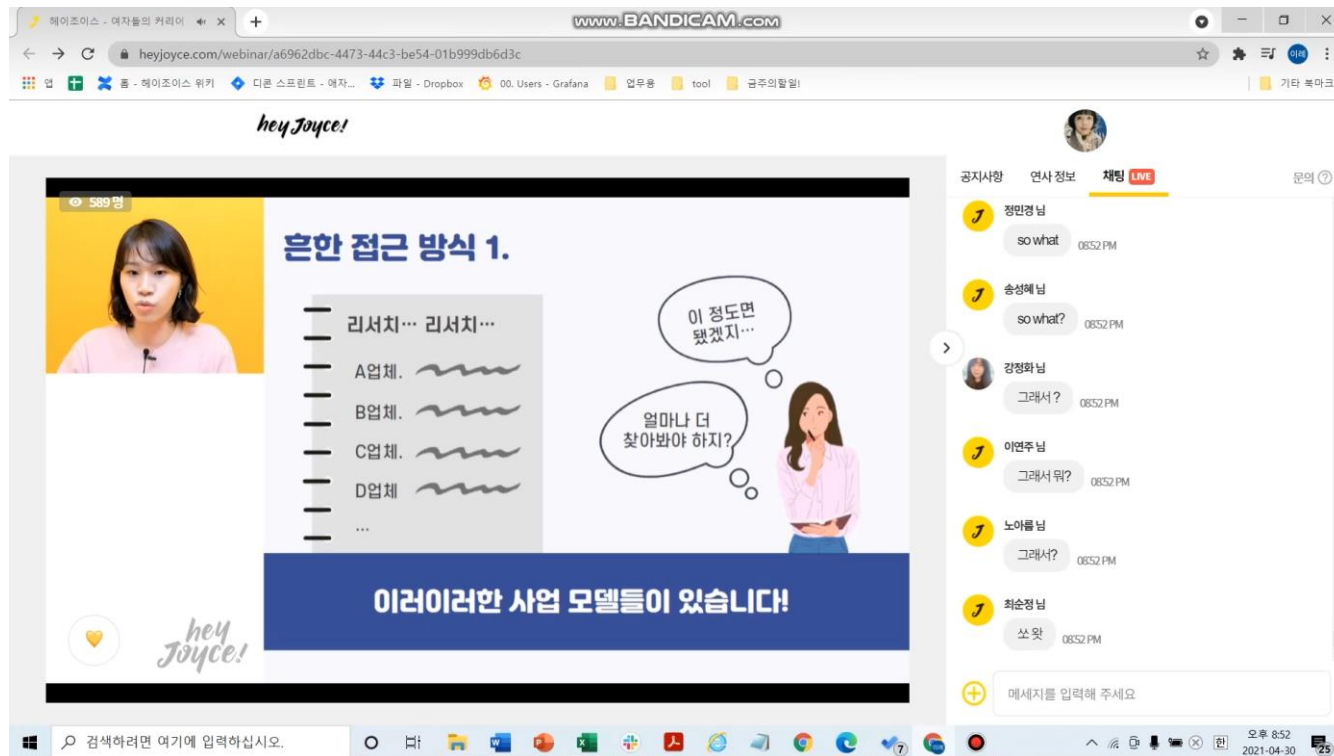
헤이조이스 - 여자들의 커리어 ×
www.BANDICAM.com
heyjoyce.com/webinar/a6962dbc-4473-44c3-be54-01b999db6d3c
앱 홈 - 헤이조이스 위키 디콘 스프린트 - 애자... 파일 - Dropbox 00. Users - Grafana 업무용 tool 금주의할일! 기타 북마크

hey Joyce!

589 명

흔한 접근 방식 1.

리서치… 리서치…
A업체.
B업체.
C업체.
D업체
…

이 정도면 됐겠지…

얼마나 더 찾아봐야 하지?

이러이러한 사업 모델들이 있습니다!

hey Joyce!

공지사항 연사 정보 채팅 LIVE 문의

정민경 님
so what 08:52 PM

송성혜 님
so what? 08:52 PM

강정화 님
그래서? 08:52 PM

이연주 님
그래서 뭐? 08:52 PM

노아름 님
그래서? 08:52 PM

최순정 님
쏘 왓 08:52 PM

메세지를 입력해 주세요

검색하려면 여기에 입력하십시오.
오후 8:52
2021-04-30